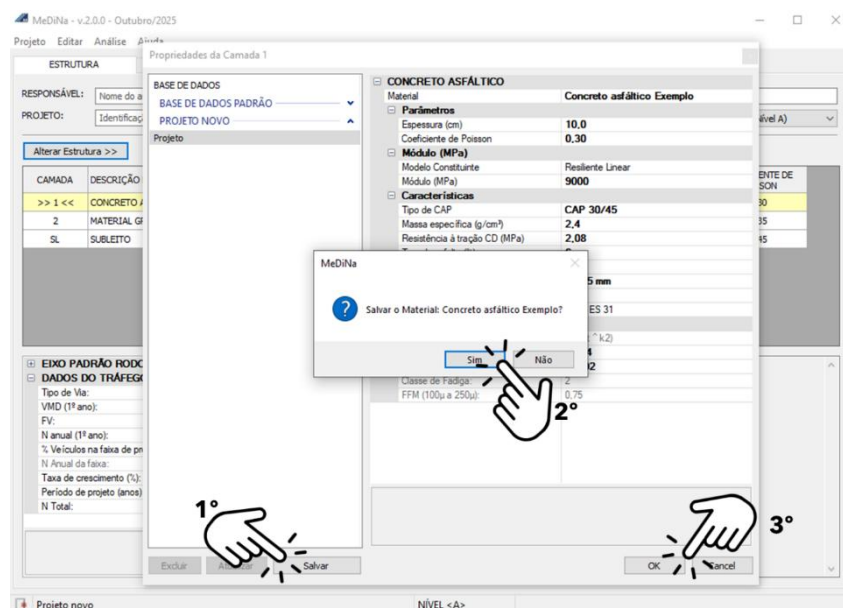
MeDiNa - v.2.0.0 - Outubro/2025

Projeto Editar Análise Ajuda

ESTRUTURA

RESPONSÁVEL: Nome do a

PROJETO: Identificaç

Alterar Estrutura >>

| CAMADA | DESCRIÇÃO |
|---|---|
| >> 1 << | CONCRETO A |
| 2 | MATERIAL G |
| SL | SUBLEITO |

Nível A)

ENTE DE SON
30
35
45

EIXO PADRÃO RODO
DADOS DO TRÁFEGO
Tipo de Via:
VMD (1º ano):
FV:
N anual (1º ano):
% Veículos na faixa de pr
N Anual da faixa:
Taxa de crescimento (%):
Período de projeto (anos)
N Total:

Propriedades da Camada 1

BASE DE DADOS
BASE DE DADOS PADRÃO
PROJETO NOVO
Projeto

CONCRETO ASFÁLTICO
| Material | Concreto asfáltico Exemplo |
|---|---|
| Parâmetros | |
| Espessura (cm) | 10,0 |
| Coeficiente de Poisson | 0,30 |
| Módulo (MPa) | |
| Modelo Constituinte | Resiliente Linear |
| Módulo (MPa) | 9000 |
| Características | |
| Tipo de CAP | CAP 30/45 |
| Massa específica (g/cm³) | 2,4 |
| Resistência à tração CD (MPa) | 2,08 |
| | 5 mm |
| | ES 31 |
| | ^k2) |
| | 4 |
| | 2 |
| Classe de Fadiga: | 2 |
| FFM (100µ a 250µ): | 0,75 |

MeDiNa

Salvar o Material: Concreto asfáltico Exemplo?

Sim Não

2°

1°

Excluir Alterar Salvar

3°

OK Cancel

Projeto novo

NÍVEL <A>